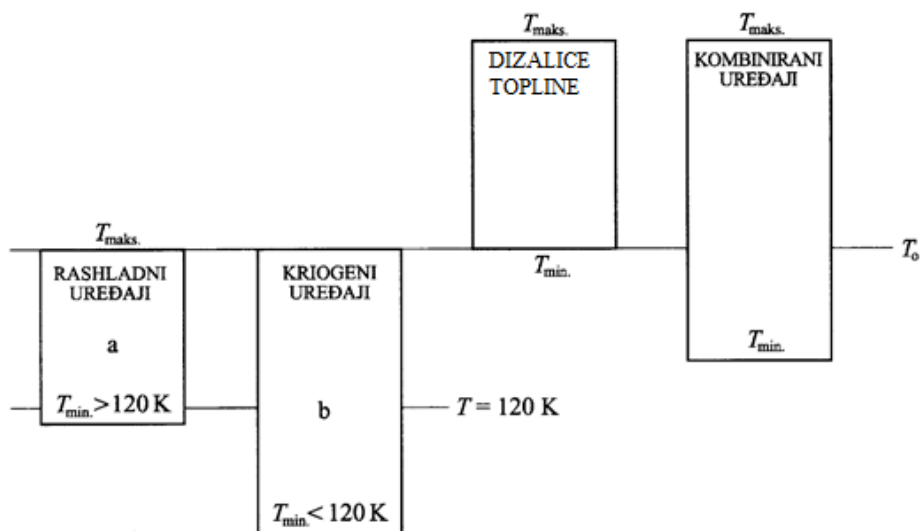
$T_{maks.}$

DIZALICE TOPLINE

$T_{min.}$

$T_{maks.}$

KOMBINIRANI UREĐAJI

$T_{min.}$

$T_o$

$T_{maks.}$

RASHLADNI UREĐAJI

a

$T_{min.} > 120$ K

KRIOGENI UREĐAJI

b

$T_{min.} < 120$ K

$T = 120$ K